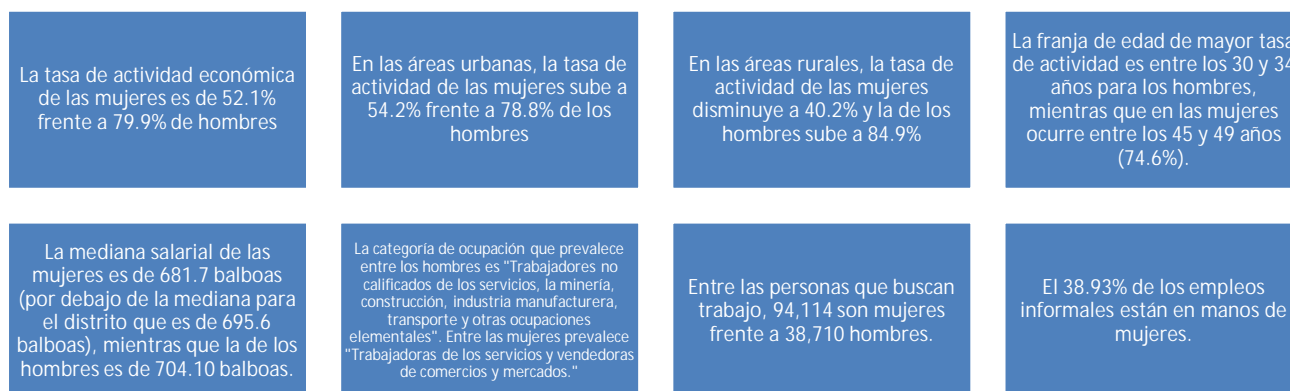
La tasa de actividad económica de las mujeres es de 52.1% frente a 79.9% de hombres

En las áreas urbanas, la tasa de actividad de las mujeres sube a 54.2% frente a 78.8% de los hombres

En las áreas rurales, la tasa de actividad de las mujeres disminuye a 40.2% y la de los hombres sube a 84.9%

La franja de edad de mayor tasa de actividad es entre los 30 y 34 años para los hombres, mientras que en las mujeres ocurre entre los 45 y 49 años (74.6%).

La mediana salarial de las mujeres es de 681.7 balboas (por debajo de la mediana para el distrito que es de 695.6 balboas), mientras que la de los hombres es de 704.10 balboas.

La categoría de ocupación que prevalece entre los hombres es "Trabajadores no calificados de los servicios, la minería, construcción, industria manufacturera, transporte y otras ocupaciones elementales". Entre las mujeres prevalece "Trabajadoras de los servicios y vendedoras de comercios y mercados."

Entre las personas que buscan trabajo, 94,114 son mujeres frente a 38,710 hombres.

El 38.93% de los empleos informales están en manos de mujeres.